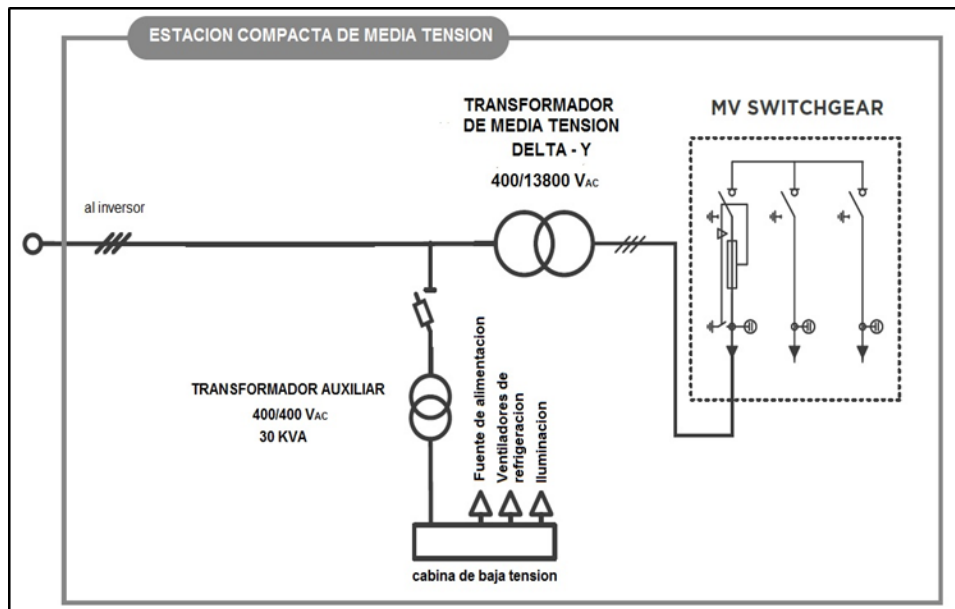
ESTACION COMPACTA DE MEDIA TENSION

TRANSFORMADOR DE MEDIA TENSION DELTA - Y

400/13800 $V_{AC}$

MV SWITCHGEAR

al inversor

TRANSFORMADOR AUXILIAR

400/400 $V_{AC}$

30 KVA

Fuente de alimentacion

Ventiladores de refrigeracion

Iluminacion

cabina de baja tension